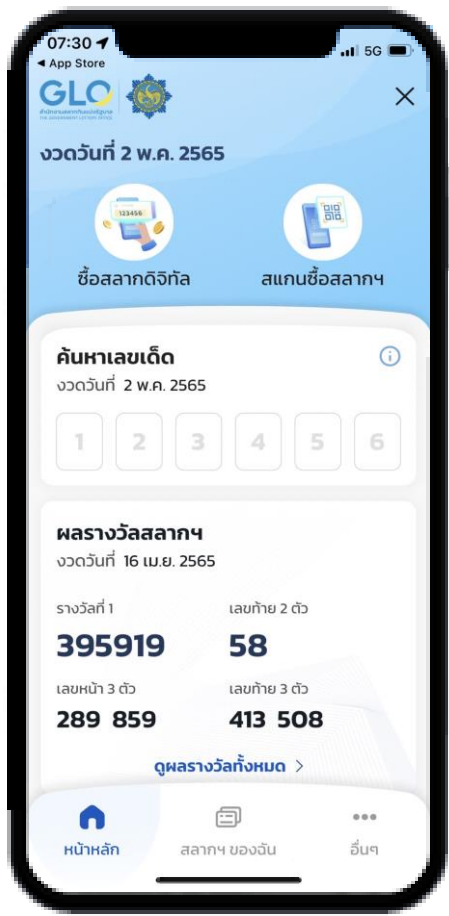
07:30
◂ App Store
5G
GLO
สำนักงานสลากกินแบ่งรัฐบาล
THE GOVERNMENT LOTTERY OFFICE
×
งวดวันที่ 2 พ.ค. 2565

123456
ซื้อสลากดิจิทัล
สแกนซื้อสลากฯ

ค้นหาเลขเด็ด
งวดวันที่ 2 พ.ค. 2565
1 2 3 4 5 6

ผลรางวัลสลากฯ
งวดวันที่ 16 เม.ย. 2565

| รางวัลที่ 1 | เลขท้าย 2 ตัว |
|---|---|
| 395919 | 58 |
| เลขหน้า 3 ตัว | เลขท้าย 3 ตัว |
| 289 859 | 413 508 |

ดูผลรางวัลทั้งหมด >

หน้าหลัก
สลากฯ ของฉัน
อื่นๆ